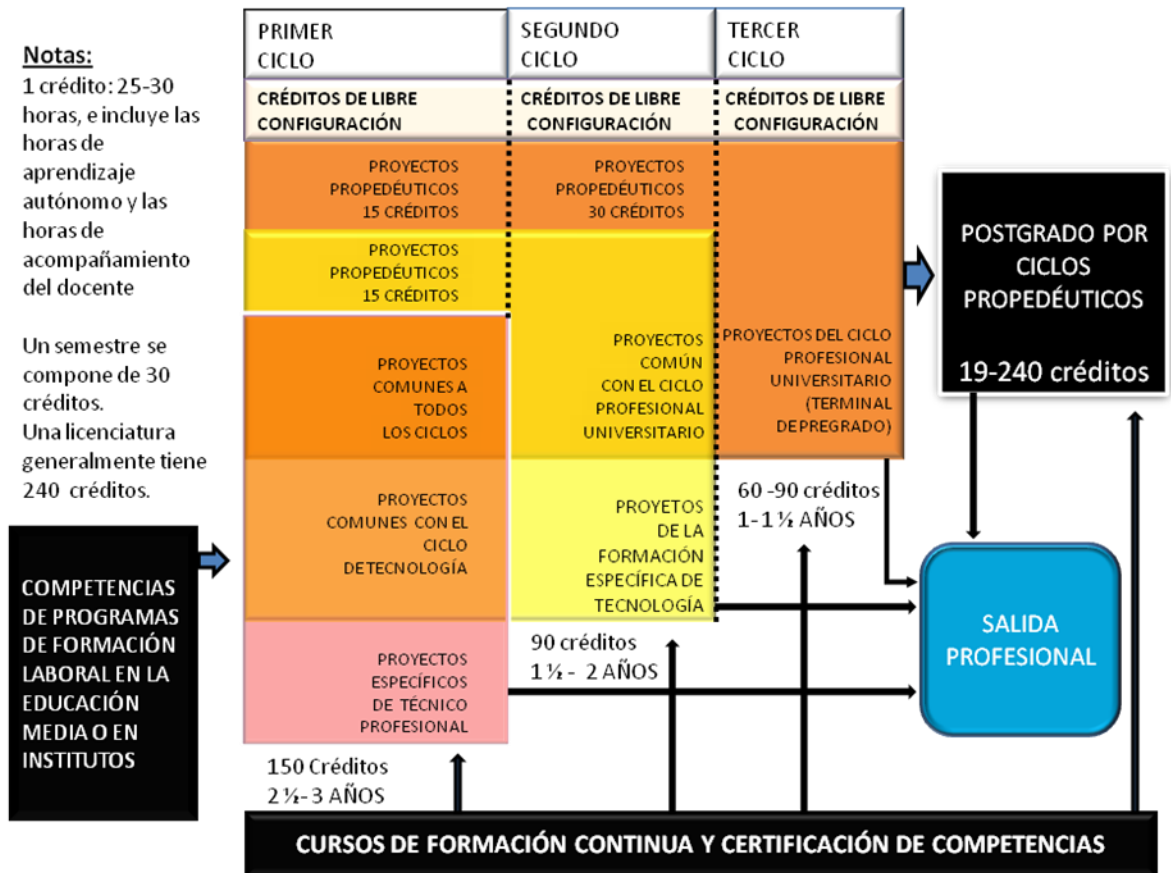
Notas:
1 crédito: 25-30 horas, e incluye las horas de aprendizaje autónomo y las horas de acompañamiento del docente

Un semestre se compone de 30 créditos.
Una licenciatura generalmente tiene 240 créditos.

COMPETENCIAS DE PROGRAMAS DE FORMACIÓN LABORAL EN LA EDUCACIÓN MEDIA O EN INSTITUTOS

| PRIMER CICLO | SEGUNDO CICLO | TERCER CICLO |
|---|---|---|
| CRÉDITOS DE LIBRE CONFIGURACIÓN | CRÉDITOS DE LIBRE CONFIGURACIÓN | CRÉDITOS DE LIBRE CONFIGURACIÓN |

PROYECTOS PROPEDÉUTICOS 15 CRÉDITOS

PROYECTOS PROPEDÉUTICOS 30 CRÉDITOS

PROYECTOS PROPEDÉUTICOS 15 CRÉDITOS

PROYECTOS COMUNES A TODOS LOS CICLOS

PROYECTOS COMÚN CON EL CICLO PROFESIONAL UNIVERSITARIO

PROYECTOS DEL CICLO PROFESIONAL UNIVERSITARIO (TERMINAL DE PREGRADO)

PROYECTOS COMUNES CON EL CICLO DE TECNOLOGÍA

PROYETOS DE LA FORMACIÓN ESPECÍFICA DE TECNOLOGÍA

60 -90 créditos
1- 1 ½ AÑOS

PROYECTOS ESPECÍFICOS DE TÉCNICO PROFESIONAL

90 créditos
1 ½ - 2 AÑOS

150 Créditos
2 ½- 3 AÑOS

POSTGRADO POR CICLOS PROPEDÉUTICOS

19-240 créditos

SALIDA PROFESIONAL

CURSOS DE FORMACIÓN CONTINUA Y CERTIFICACIÓN DE COMPETENCIAS